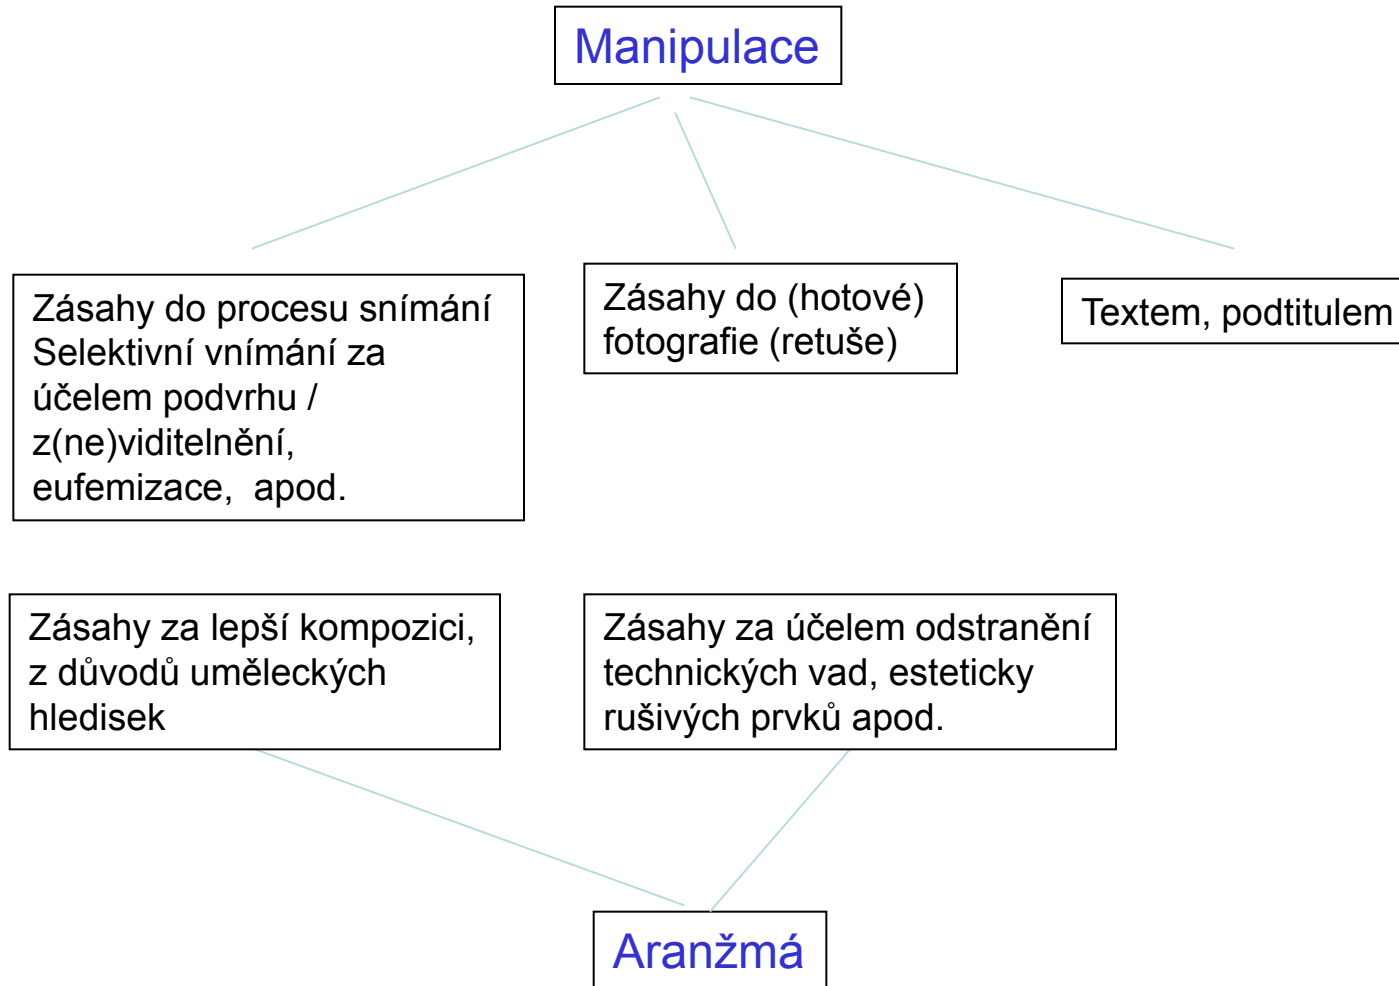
Manipulace

Zásahy do procesu snímání Selektivní vnímání za účelem podvrhu / z(ne)viditelnění, eufemizace,  apod.

Zásahy do (hotové) fotografie (retuše)

Textem, podtitulem

Zásahy za lepší kompozici, z důvodů uměleckých hledisek

Zásahy za účelem odstranění technických vad, esteticky rušivých prvků apod.

Aranžmá